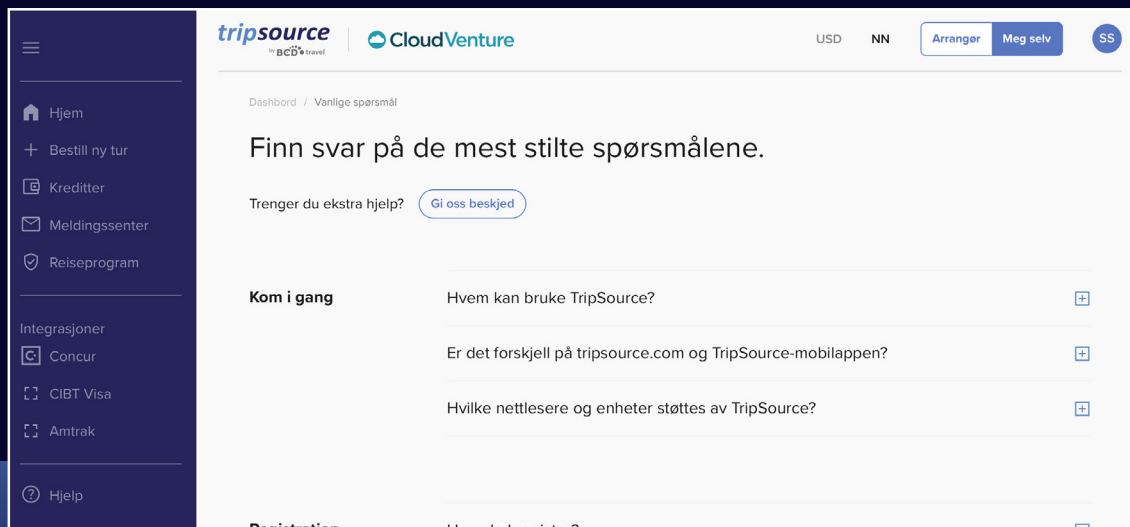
Hjem
Bestill ny tur
Kreditter
Meldingssenter
Reiseprogram

Integrasjoner
Concur
CIBT Visa
Amtrak

Hjelp

tripsource by BCD travel | CloudVenture

USD NN Arrangør Meg selv SS

Dashbord / Vanlige spørsmål

Finn svar på de mest stilte spørsmålene.

Trenger du ekstra hjelp? Gi oss beskjed

Kom i gang

Hvem kan bruke TripSource?

Er det forskjell på tripsource.com og TripSource-mobilappen?

Hvilke nettlesere og enheter støttes av TripSource?

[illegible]